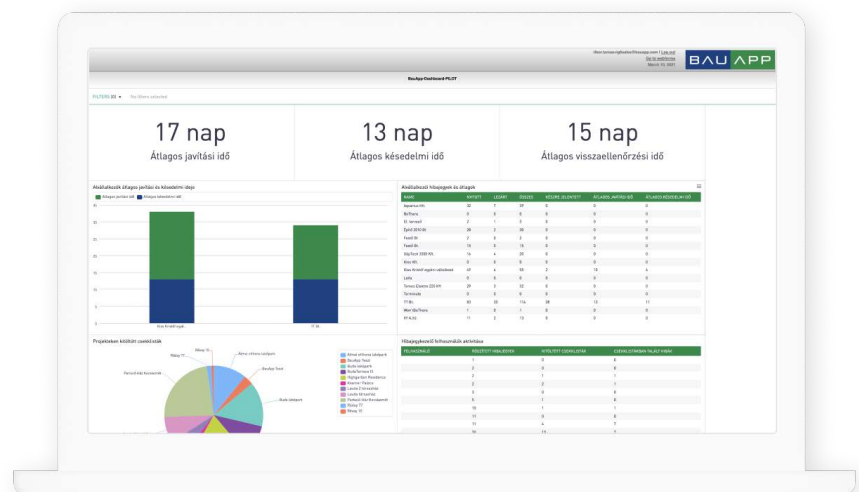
BAU APP

BauApp Dashboard PILOT

FILTERS
Nincs filter kiválasztva

17 nap
Átlagos javítási idő

13 nap
Átlagos késedelmi idő

15 nap
Átlagos visszaellenőrzési idő

Alvállalkozók átlagos javítási és késedelmi ideje

Alvállalkozói hibajegyek és átlagok

Projekteken készített csekklisták

Hibajegykezelő felhasználók aktivitása